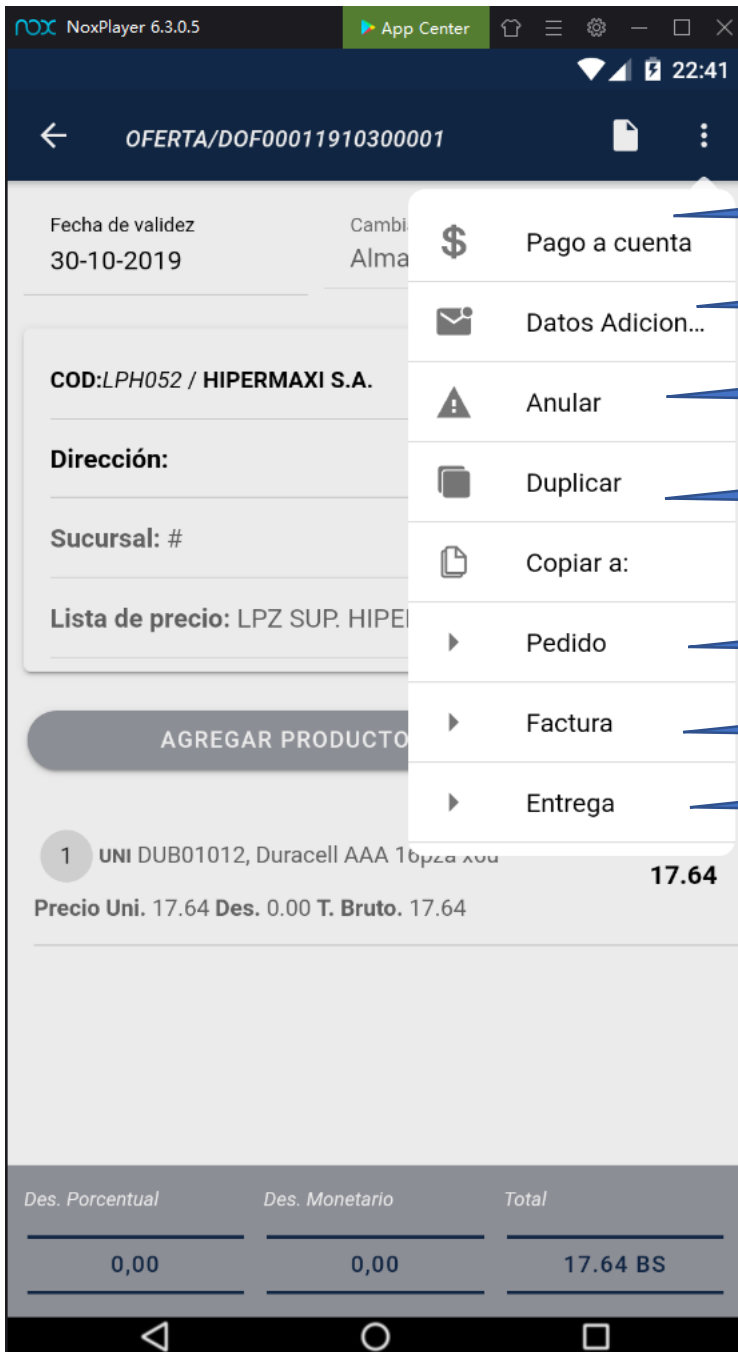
nox NoxPlayer 6.3.0.5
App Center
22:41
OFERTA/DOF00011910300001
Fecha de validez
30-10-2019
Cambi
Alma
COD:LPH052 / HIPERMAXI S.A.
Dirección:
Sucursal: #
Lista de precio: LPZ SUP. HIPE
AGREGAR PRODUCTO
1 UNI DUB01012, Duracell AAA 16pza x6u
17.64
Precio Uni. 17.64 Des. 0.00 T. Bruto. 17.64
Pago a cuenta
Datos Adicion...
Anular
Duplicar
Copiar a:
Pedido
Factura
Entrega
Des. Porcentual
Des. Monetario
Total
0,00
0,00
17.64 BS